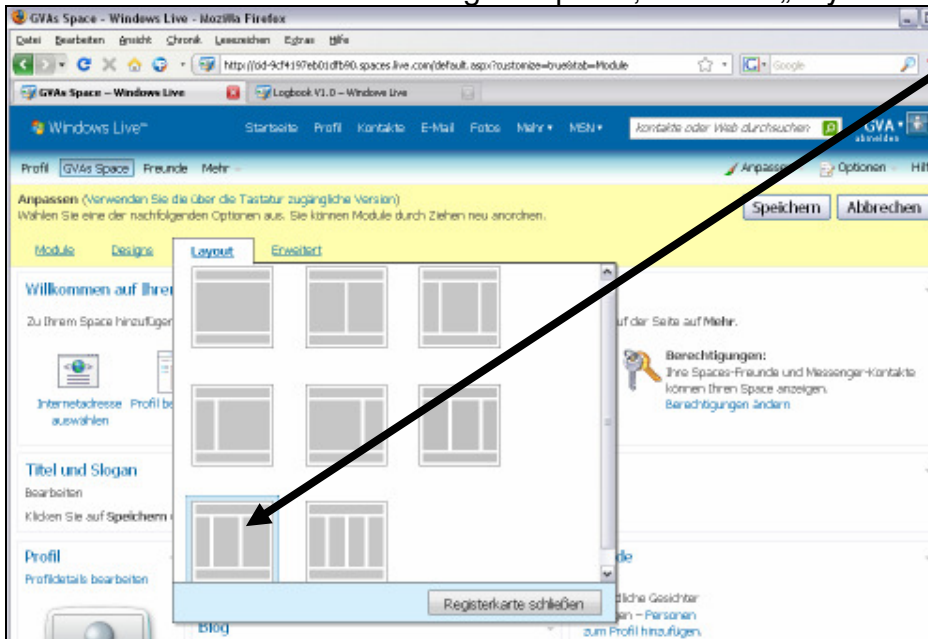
GVAs Space - Windows Live - Mozilla Firefox

Datei Bearbeiten Ansicht Chronik Lesezeichen Extras Hilfe

http://cid-9cf4197eb01dfb90.spaces.live.com/default.aspx?customize=true&tab=Module

Google

GVAs Space – Windows Live

Logbook V1.0 – Windows Live

Windows Live™ Startseite Profil Kontakte E-Mail Fotos Mehr ▾ MSN ▾ kontakte oder Web durchsuchen GVA ▾ abmelden

Profil GVAs Space Freunde Mehr

Anpassen Optionen Hil

Anpassen (Verwenden Sie die über die Tastatur zugängliche Version)
Wählen Sie eine der nachfolgenden Optionen aus. Sie können Module durch Ziehen neu anordnen.

Speichern Abbrechen

Module Designs Layout Erweitert

Willkommen auf Ihre

Zu Ihrem Space hinzufüger

uf der Seite auf Mehr.

Internetadresse auswählen

Profil be

Berechtigungen:
Ihre Spaces-Freunde und Messenger-Kontakte können Ihren Space anzeigen.
Berechtigungen ändern

Titel und Slogan
Bearbeiten
Klicken Sie auf Speichern

Profil
Profildetails bearbeiten

Blog

de

dliche Gesichter
en – Personen
zum Profil hinzufügen.

Registerkarte schließen